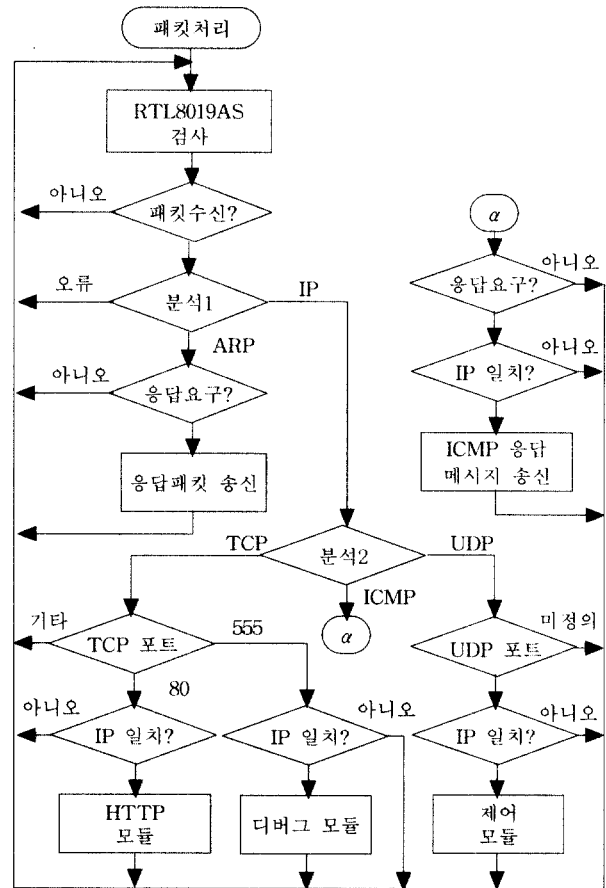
패킷처리

RTL8019AS 검사

아니오

패킷수신?

오류

분석1

IP

ARP

아니오

응답요구?

응답패킷 송신

$\alpha$

아니오

응답요구?

아니오

IP 일치?

ICMP 응답 메시지 송신

TCP

분석2

UDP

ICMP

$\alpha$

기타

TCP 포트

555

미정의

UDP 포트

80

아니오

IP 일치?

IP 일치?

아니오

아니오

IP 일치?

HTTP 모듈

디버그 모듈

제어 모듈